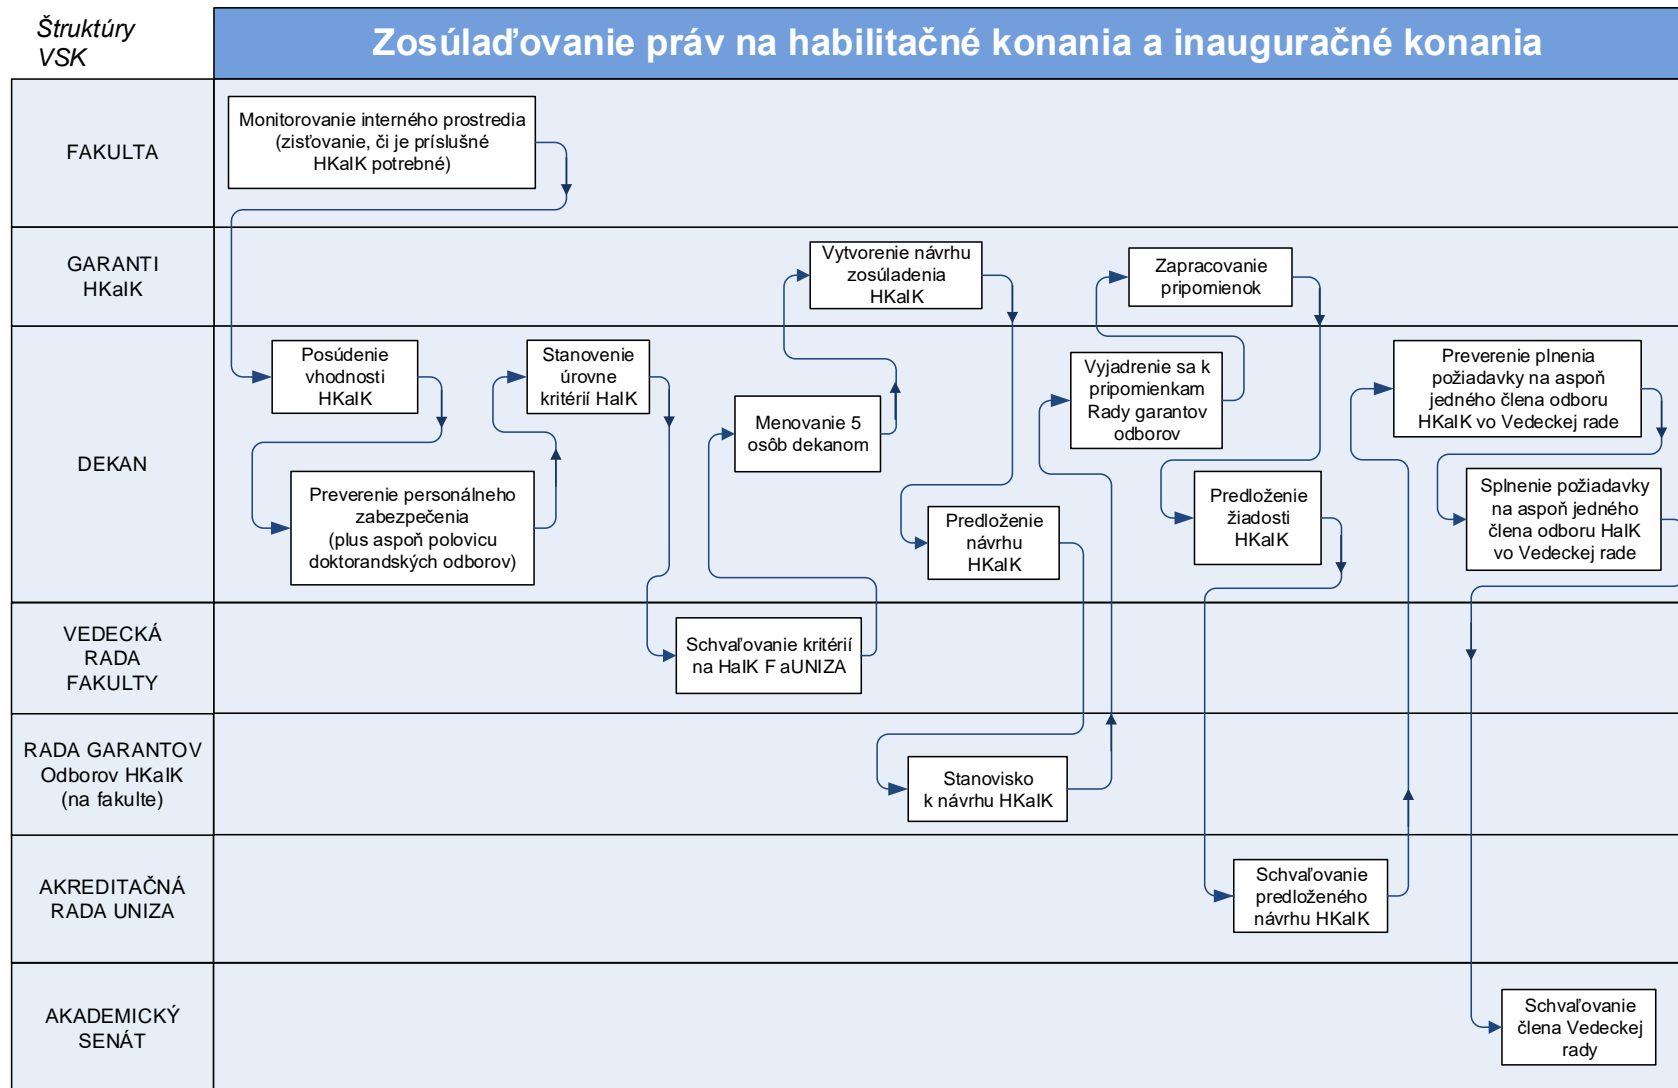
Štruktúry VSK

Zosúlaďovanie práv na habilitačné konania a inauguračné konania

FAKULTA

GARANTI HKaIK

DEKAN

VEDECKÁ RADA FAKULTY

RADA GARANTOV Odborov HKaIK (na fakulte)

AKREDITAČNÁ RADA UNIZA

AKADEMICKÝ SENÁT

Monitorovanie interného prostredia (zisťovanie, či je príslušné HKaIK potrebné)

Posúdenie vhodnosti HKaIK

Preverenie personálneho zabezpečenia (plus aspoň polovicu doktorandských odborov)

Stanovenie úrovne kritérií HaIK

Schvaľovanie kritérií na HaIK F aUNIZA

Menovanie 5 osôb dekanom

Vytvorenie návrhu zosúladenia HKaIK

Predloženie návrhu HKaIK

Stanovisko k návrhu HKaIK

Vyjadrenie sa k pripomienkam Rady garantov odborov

Zapracovanie pripomienok

Predloženie žiadosti HKaIK

Schvaľovanie predloženého návrhu HKaIK

Preverenie plnenia požiadavky na aspoň jedného člena odboru HKaIK vo Vedeckej rade

Splnenie požiadavky na aspoň jedného člena odboru HaIK vo Vedeckej rade

Schvaľovanie člena Vedeckej rady